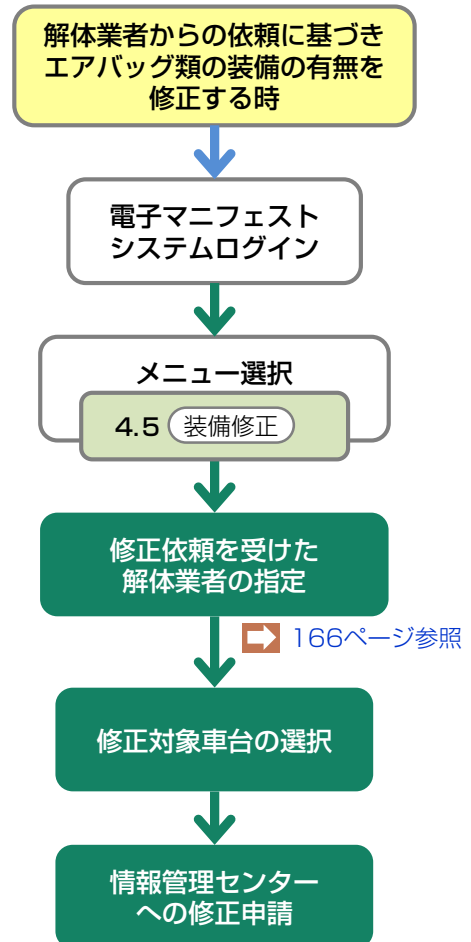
解体業者からの依頼に基づきエアバッグ類の装備の有無を修正する時

電子マニフェストシステムログイン

メニュー選択

4.5 装備修正

修正依頼を受けた解体業者の指定

166ページ参照

修正対象車台の選択

情報管理センターへの修正申請